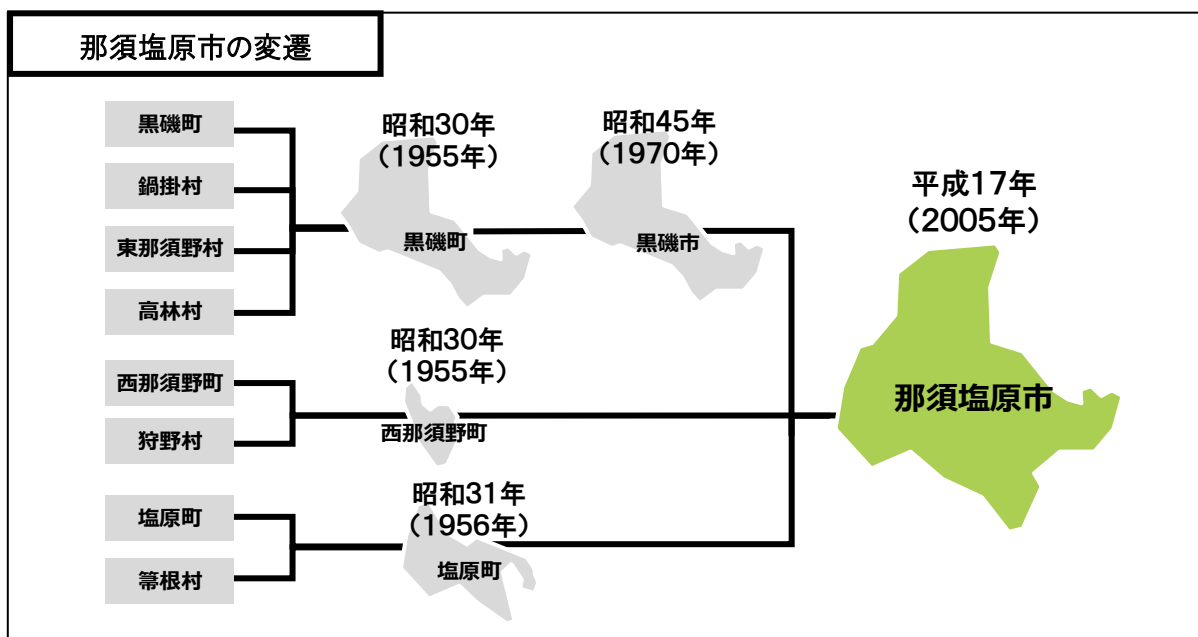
那須塩原市の変遷

黒磯町
鍋掛村
東那須野村
高林村

昭和30年
（1955年）
黒磯町

昭和45年
（1970年）
黒磯市

西那須野町
狩野村

昭和30年
（1955年）
西那須野町

塩原町
箒根村

昭和31年
（1956年）
塩原町

平成17年
（2005年）
那須塩原市